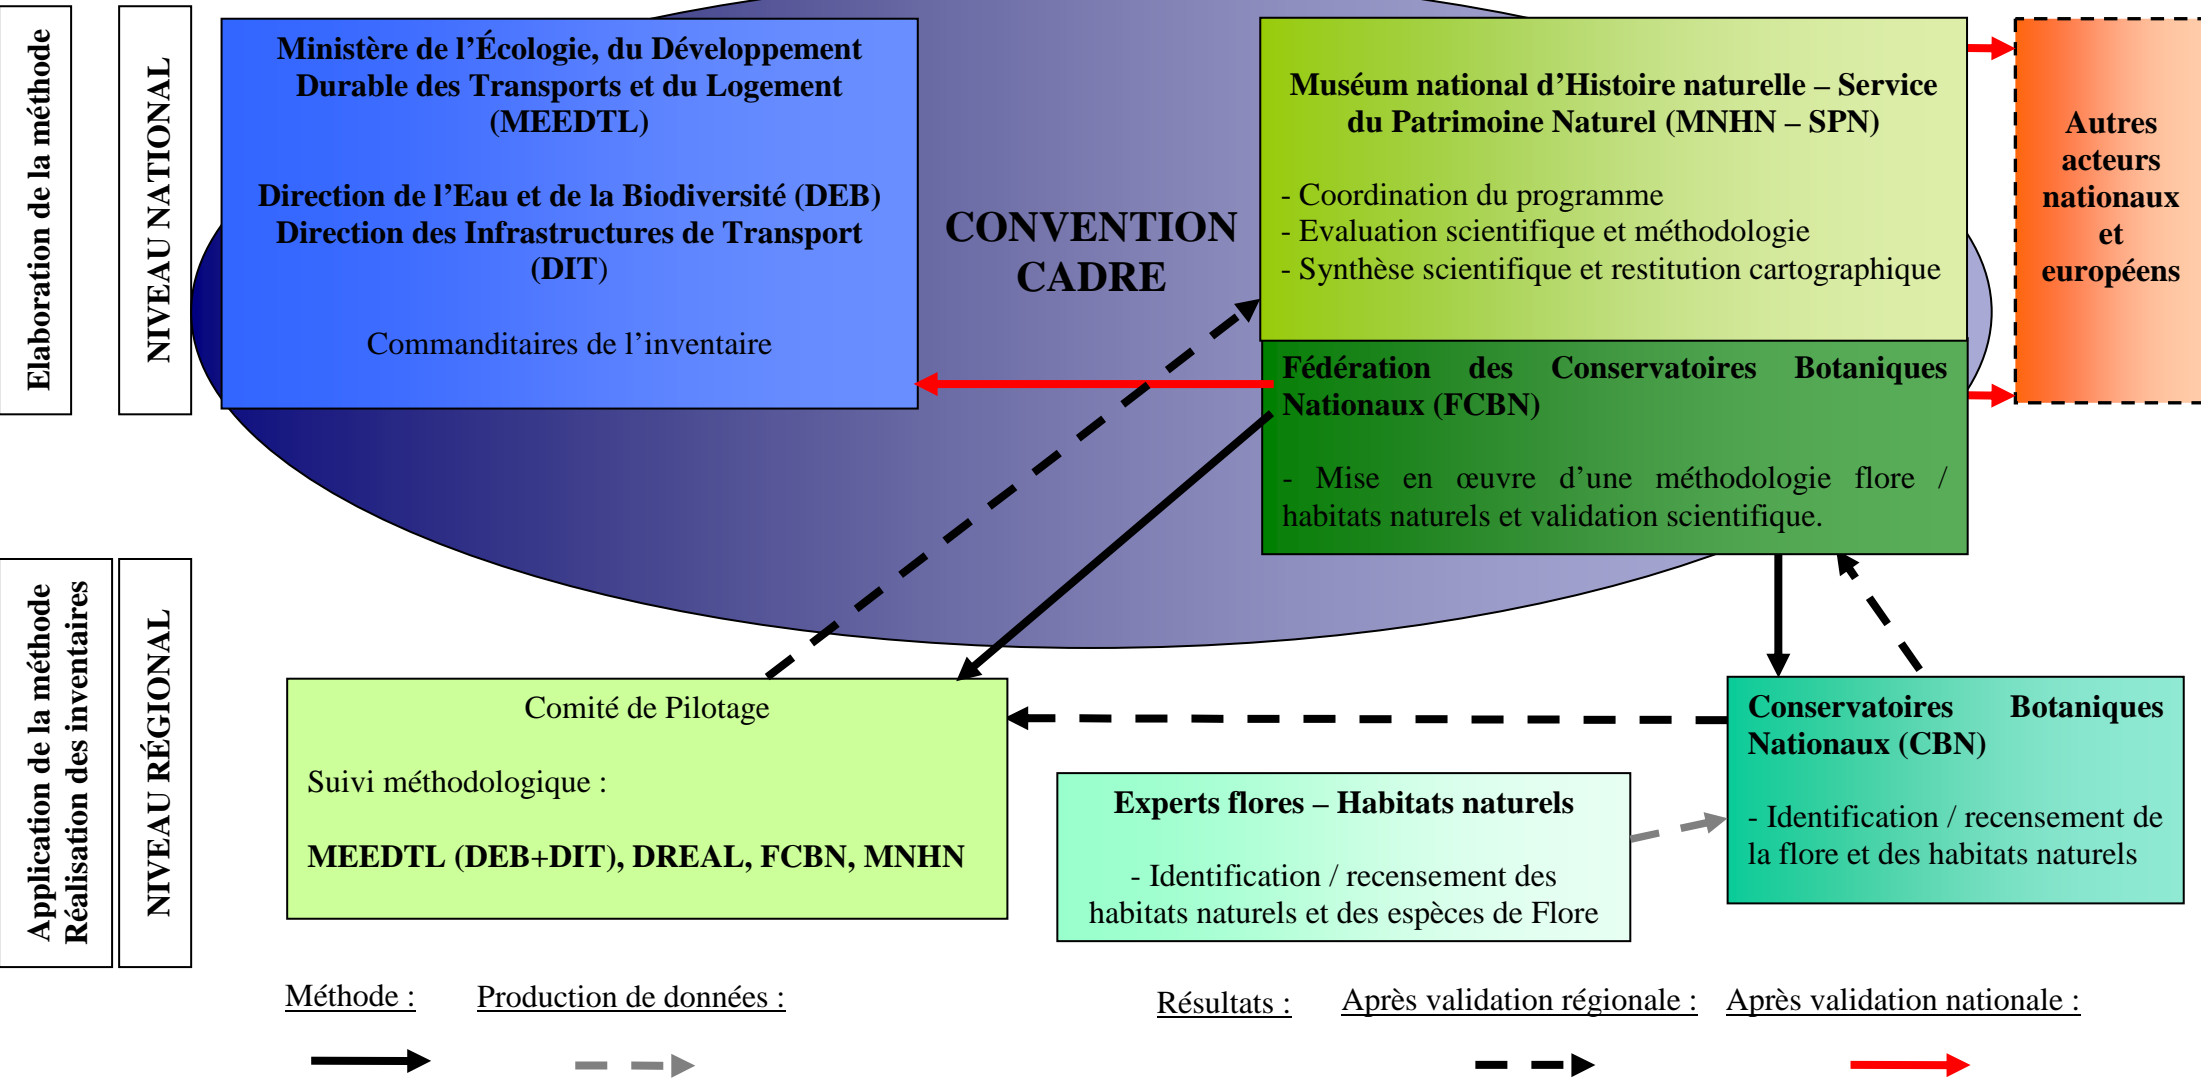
Elaboration de la méthode

NIVEAU NATIONAL

Ministère de l'Écologie, du Développement Durable des Transports et du Logement (MEEDTL)

Direction de l'Eau et de la Biodiversité (DEB)
Direction des Infrastructures de Transport (DIT)

Commanditaires de l'inventaire

CONVENTION CADRE

Muséum national d'Histoire naturelle – Service du Patrimoine Naturel (MNHN – SPN)

- Coordination du programme
- Evaluation scientifique et méthodologie
- Synthèse scientifique et restitution cartographique

Autres acteurs nationaux et européens

Fédération des Conservatoires Botaniques Nationaux (FCBN)

- Mise en œuvre d'une méthodologie flore / habitats naturels et validation scientifique.

Application de la méthode
Réalisation des inventaires

NIVEAU RÉGIONAL

Comité de Pilotage

Suivi méthodologique :

MEEDTL (DEB+DIT), DREAL, FCBN, MNHN

Conservatoires Botaniques Nationaux (CBN)

- Identification / recensement de la flore et des habitats naturels

Experts flores – Habitats naturels

- Identification / recensement des habitats naturels et des espèces de Flore

Méthode : Production de données : Résultats : Après validation régionale : Après validation nationale :